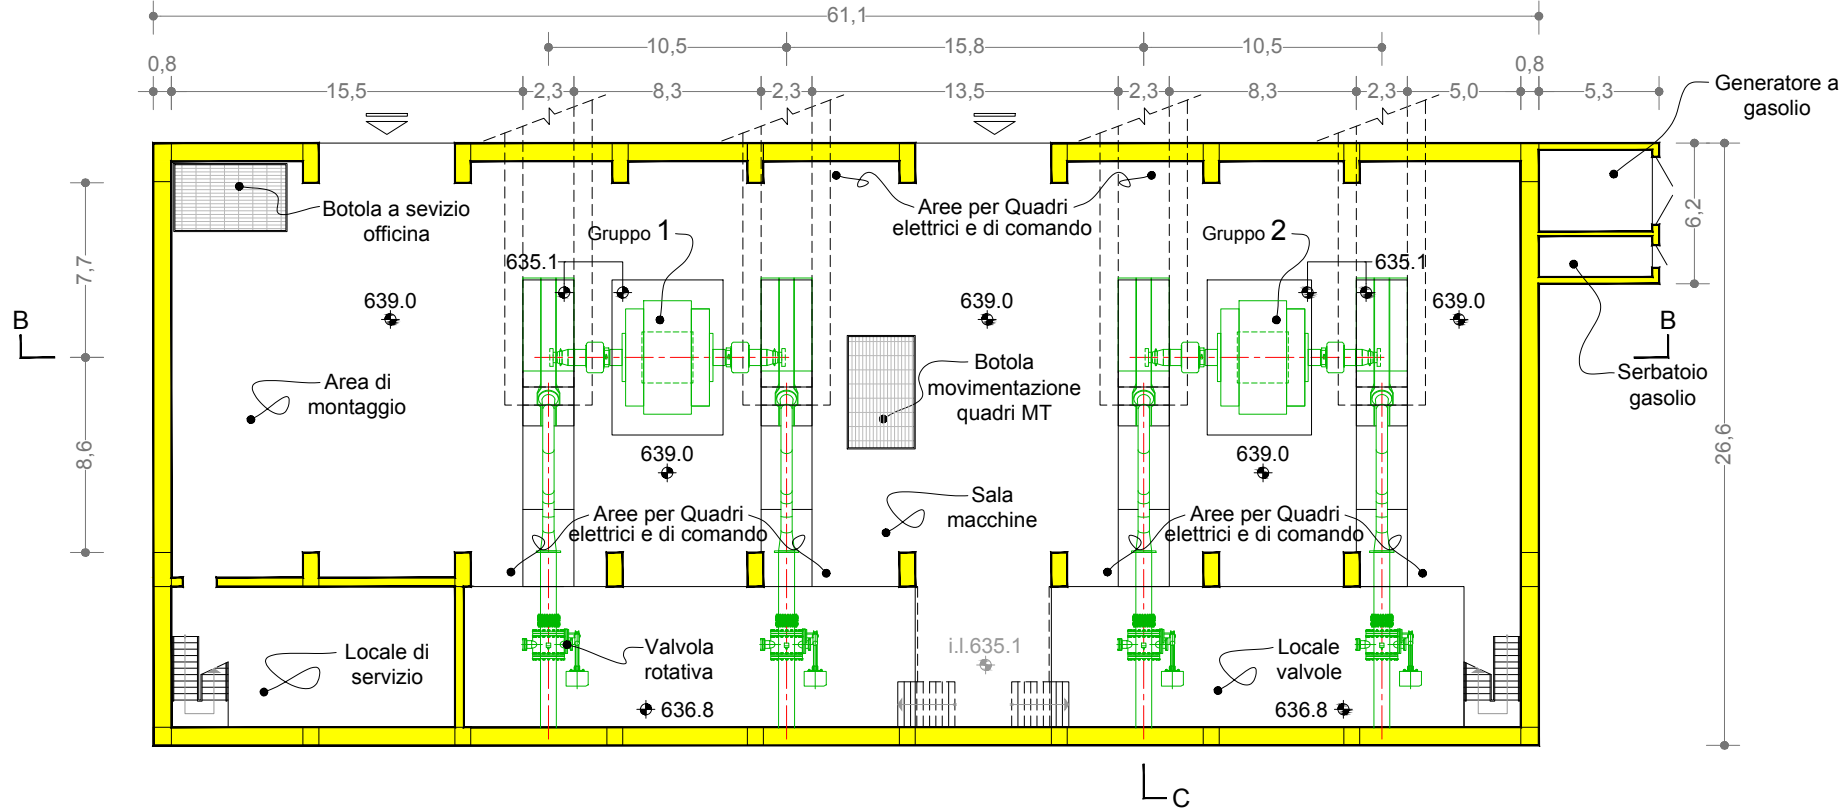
61,1

10,5 15,8 10,5

0,8 15,5 2,3 8,3 2,3 13,5 2,3 8,3 2,3 5,0 0,8 5,3

Generatore a gasolio

Botola a sevizio officina

Aree per Quadri elettrici e di comando

Gruppo 1

Gruppo 2

635.1

635.1

7,7

639.0

639.0

639.0

6,2

B

B

Botola movimentazione quadri MT

Serbatoio gasolio

Area di montaggio

639.0

639.0

8,6

26,6

Sala macchine

Aree per Quadri elettrici e di comando

Aree per Quadri elettrici e di comando

Locale di servizio

Valvola rotativa

i.l.635.1

Locale valvole

636.8

636.8

C